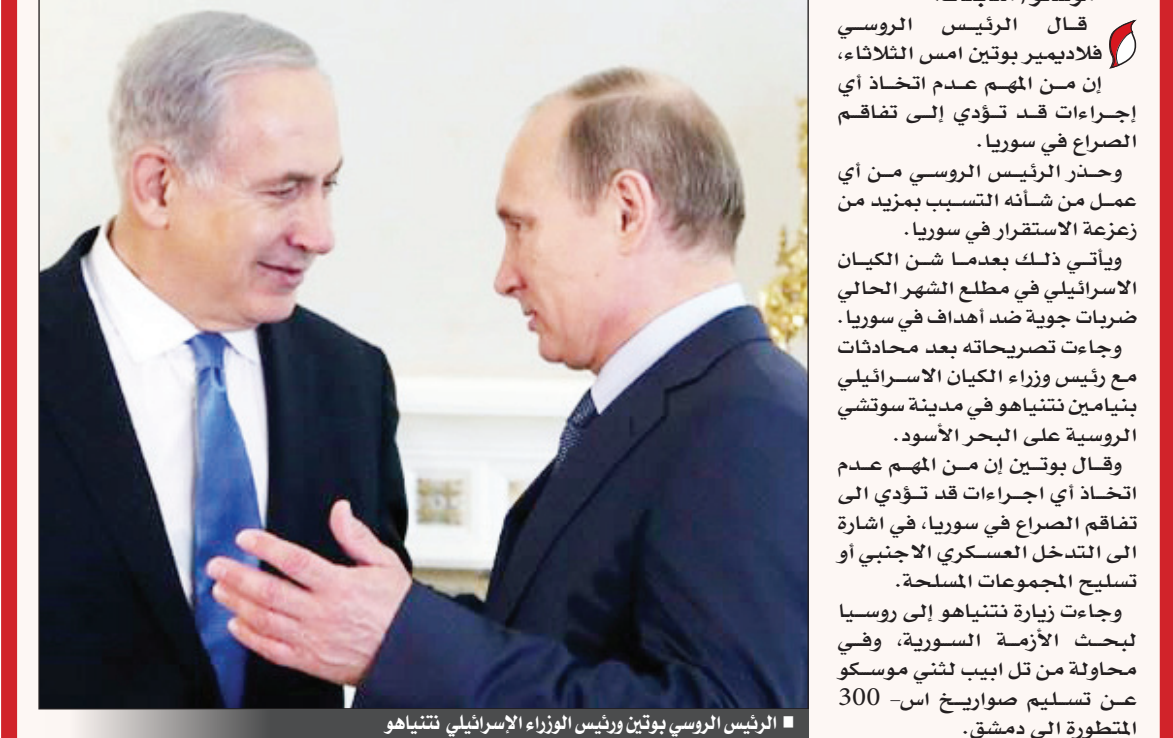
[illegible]

قال الرئيس الروسي فلاديمير بوتين امس الثلاثاء، إن من المهم عدم اتخاذ أي إجراءات قد تؤدي إلى تفاقم الصراع في سوريا.

وحذر الرئيس الروسي من أي عمل من شأنه التسبب بمزيد من زعزعة الاستقرار في سوريا.

ويأتي ذلك بعدما شن الكيان الاسرائيلي في مطلع الشهر الحالي ضربات جوية ضد أهداف في سوريا.

وجاءت تصريحاته بعد محادثات مع رئيس وزراء الكيان الاسرائيلي بنيامين نتنياهو في مدينة سوتشي الروسية على البحر الأسود.

وقال بوتين إن من المهم عدم اتخاذ أي اجراءات قد تؤدي الى تفاقم الصراع في سوريا، في اشارة الى التدخل العسكري الاجنبي أو تسليح المجموعات المسلحة.

وجاءت زيارة نتنياهو إلى روسيا لبحث الأزمة السورية، وفي محاولة من تل ابيب لثني موسكو عن تسليم صواريخ اس- 300 المتطورة الى دمشق.

■ الرئيس الروسي بوتين ورئيس الوزراء الإسرائيلي نتنياهو